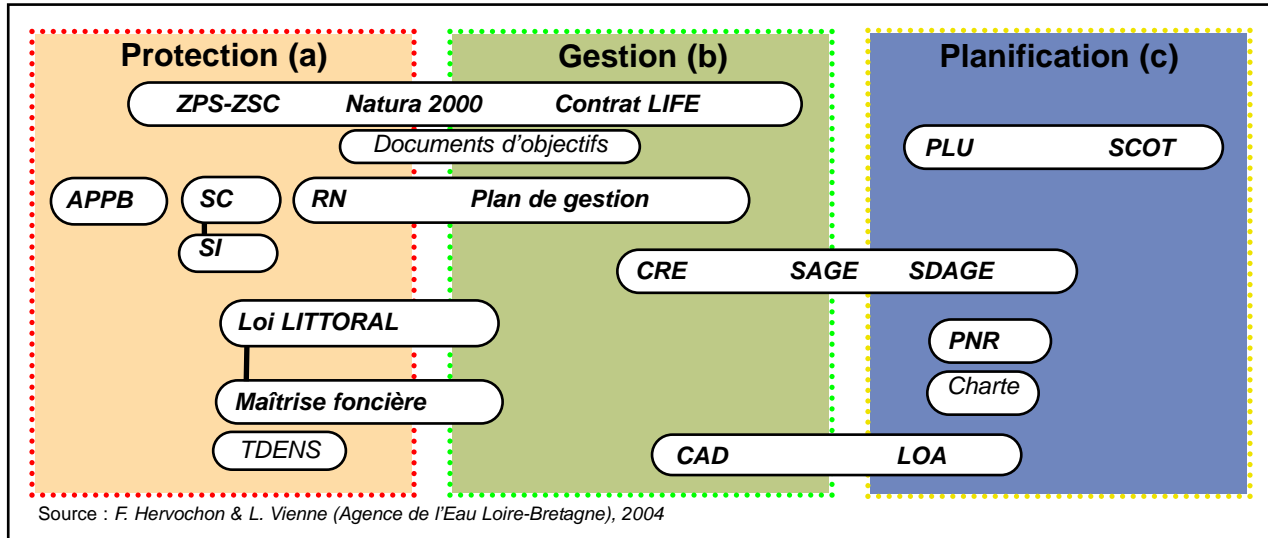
Protection (a)

Gestion (b)

Planification (c)

ZPS-ZSC Natura 2000 Contrat LIFE

Documents d'objectifs

PLU SCOT

APPB

SC

SI

RN Plan de gestion

CRE SAGE SDAGE

Loi LITTORAL

Maîtrise foncière

TDENS

PNR

Charte

CAD LOA

Source : F. Hervochon & L. Vienne (Agence de l'Eau Loire-Bretagne), 2004